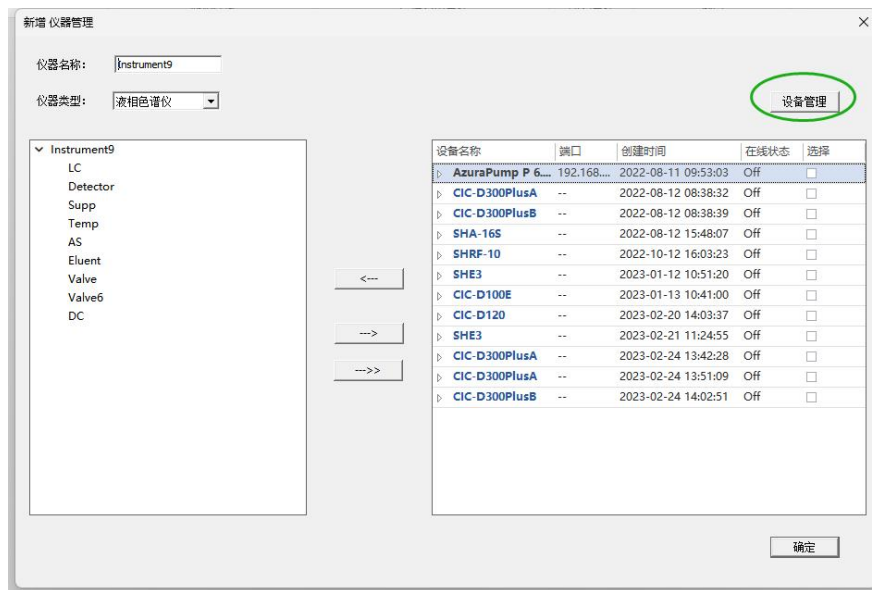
新增 仪器管理

×

仪器名称: Instrument9

仪器类型: 液相色谱仪

设备管理

Instrument9
LC
Detector
Supp
Temp
AS
Eluent
Valve
Valve6
DC

<---

--->

--->>

| 设备名称 | 端口 | 创建时间 | 在线状态 | 选择 |
|---|---|---|---|---|
| AzuraPump P 6... | 192.168.... | 2022-08-11 09:53:03 | Off | ☐ |
| CIC-D300PlusA | -- | 2022-08-12 08:38:32 | Off | ☐ |
| CIC-D300PlusB | -- | 2022-08-12 08:38:39 | Off | ☐ |
| SHA-16S | -- | 2022-08-12 15:48:07 | Off | ☐ |
| SHRF-10 | -- | 2022-10-12 16:03:23 | Off | ☐ |
| SHE3 | -- | 2023-01-12 10:51:20 | Off | ☐ |
| CIC-D100E | -- | 2023-01-13 10:41:00 | Off | ☐ |
| CIC-D120 | -- | 2023-02-20 14:03:37 | Off | ☐ |
| SHE3 | -- | 2023-02-21 11:24:55 | Off | ☐ |
| CIC-D300PlusA | -- | 2023-02-24 13:42:28 | Off | ☐ |
| CIC-D300PlusA | -- | 2023-02-24 13:51:09 | Off | ☐ |
| CIC-D300PlusB | -- | 2023-02-24 14:02:51 | Off | ☐ |

确定